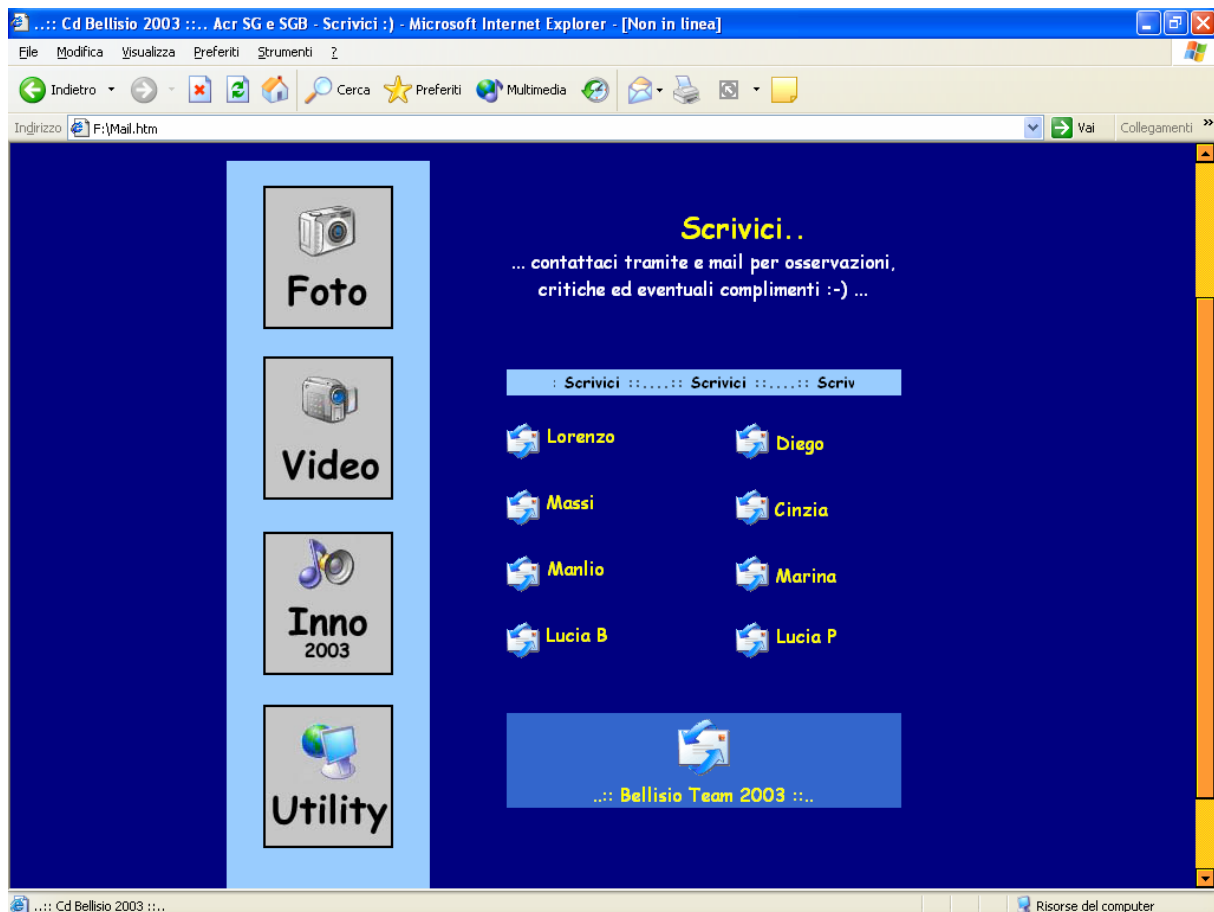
..:: Cd Bellisio 2003 ::.. Acr SG e SGB - Scrivici :) - Microsoft Internet Explorer - [Non in linea]

File Modifica Visualizza Preferiti Strumenti ?

Indietro Cerca Preferiti Multimedia

Indirizzo F:\Mail.htm Vai Collegamenti

Foto

Video

Inno 2003

Utility

Scrivici..

... contattaci tramite e mail per osservazioni, critiche ed eventuali complimenti :-) ...

: Scrivici ::....:: Scrivici ::....:: Scriv

Lorenzo

Diego

Massi

Cinzia

Manlio

Marina

Lucia B

Lucia P

..:: Bellisio Team 2003 ::..

..:: Cd Bellisio 2003 ::..

Risorse del computer